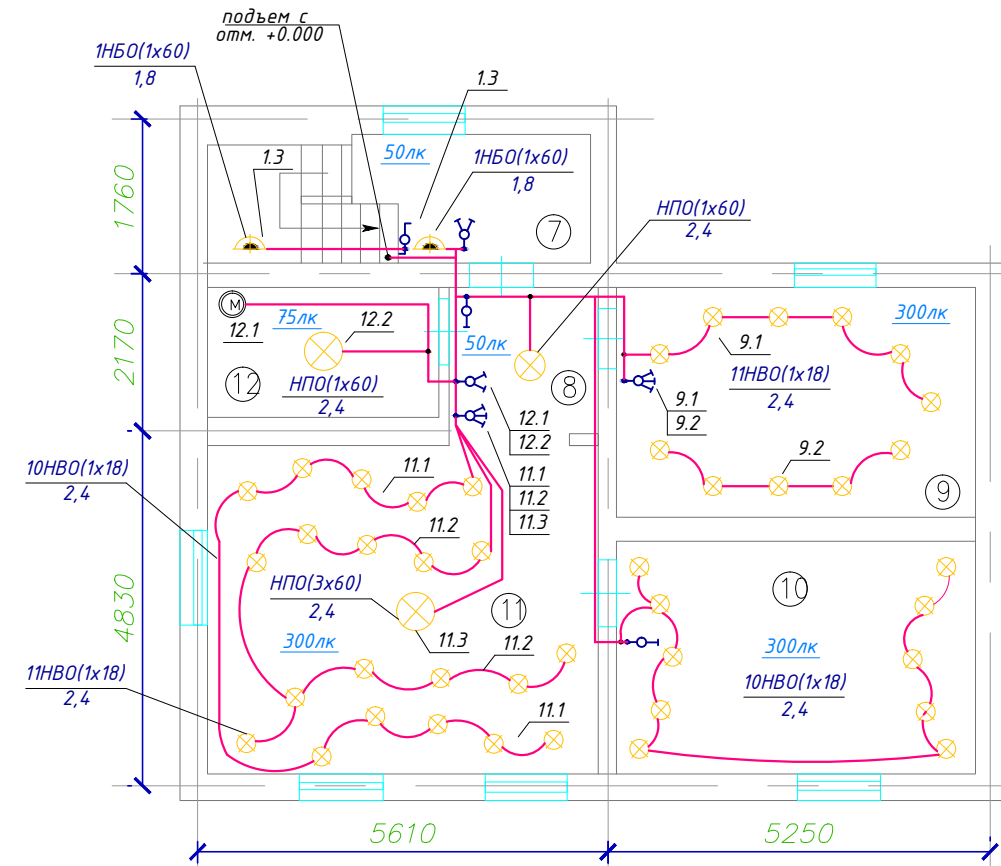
подъем с
отм. +0.000

1НБО(1х60)
1,8

1.3

1.3

50лк

1НБО(1х60)
1,8

7

НПО(1х60)
2,4

1760

2170

4830

М

12.1

75лк

12.2

50лк

12

НПО(1х60)
2,4

8

300лк

9.1

11НВО(1х18)
2,4

9.1
9.2

12.1
12.2

11.1
11.2
11.3

9.2

9

10НВО(1х18)
2,4

11.1

11.2

НПО(3х60)
2,4

11

10

11.3

300лк

11.2

300лк

10НВО(1х18)
2,4

11НВО(1х18)
2,4

11.1

5610

5250